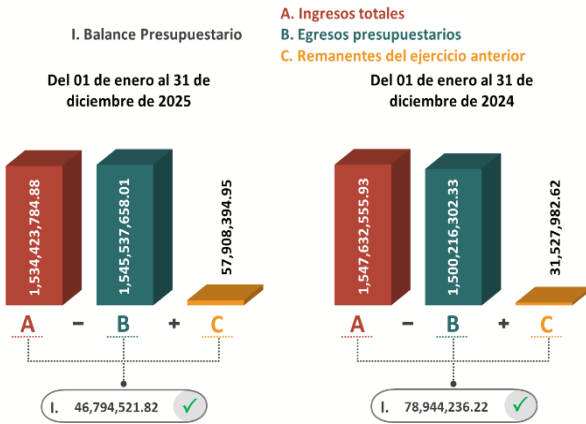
I. Balance Presupuestario

A. Ingresos totales
B. Egresos presupuestarios
C. Remanentes del ejercicio anterior

Del 01 de enero al 31 de diciembre de 2025

1,534,423,784.88
1,545,537,658.01
57,908,394.95

A − B + C

I. 46,794,521.82 ✓

Del 01 de enero al 31 de diciembre de 2024

1,547,632,555.93
1,500,216,302.33
31,527,982.62

A − B + C

I. 78,944,236.22 ✓